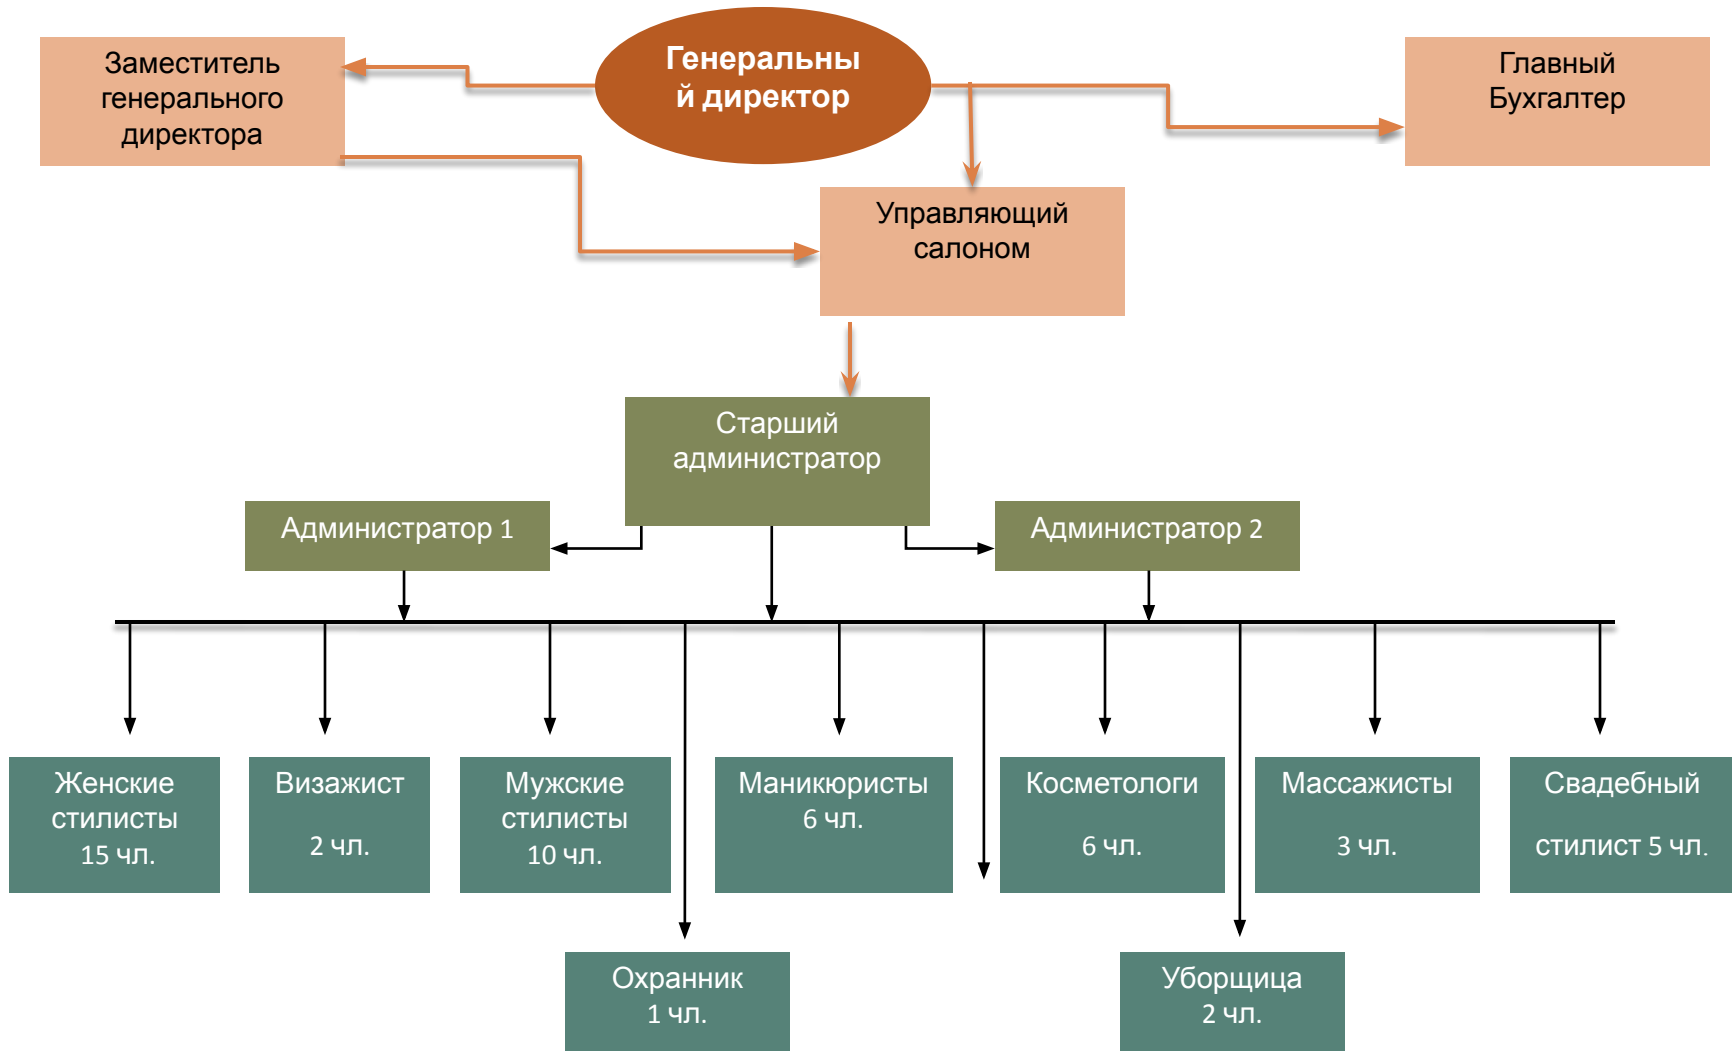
Заместитель генерального директора

Генеральны й директор

Главный Бухгалтер

Управляющий салоном

Старший администратор

Администратор 1

Администратор 2

Женские стилисты 15 чл.

Визажист 2 чл.

Мужские стилисты 10 чл.

Маникюристы 6 чл.

Косметологи 6 чл.

Массажисты 3 чл.

Свадебный стилист 5 чл.

Охранник 1 чл.

Уборщица 2 чл.